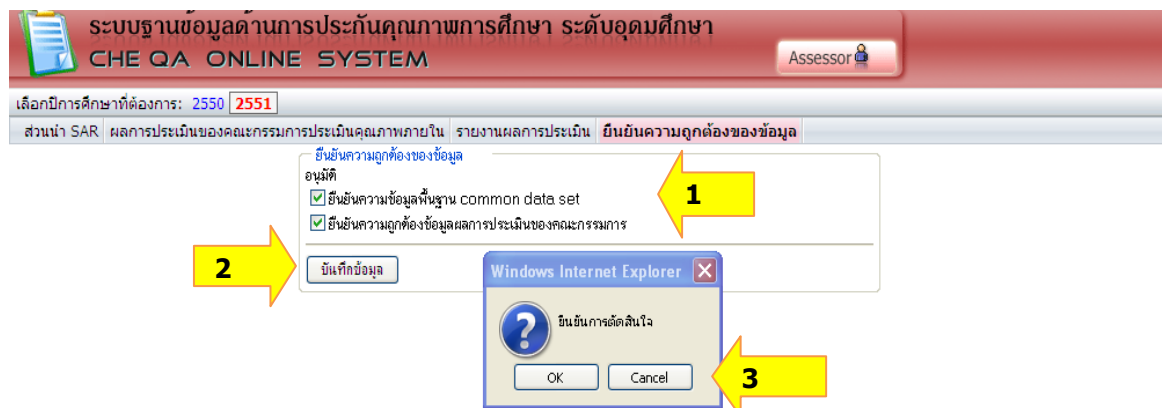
ระบบฐานข้อมูลด้านการประกันคุณภาพการศึกษา ระดับอุดมศึกษา
CHE QA ONLINE SYSTEM

Assessor

เลือกปีการศึกษาที่ต้องการ: 2550 2551

ส่วนนำ SAR | ผลการประเมินของคณะกรรมการประเมินคุณภาพภายใน | รายงานผลการประเมิน | ยืนยันความถูกต้องของข้อมูล

ยืนยันความถูกต้องของข้อมูล
อนุมัติ
ยืนยันความข้อมูลพื้นฐาน common data set
ยืนยันความถูกต้องข้อมูลผลการประเมินของคณะกรรมการ

บันทึกข้อมูล

1

2

Windows Internet Explorer

ยืนยันการตัดสินใจ

OK

Cancel

3